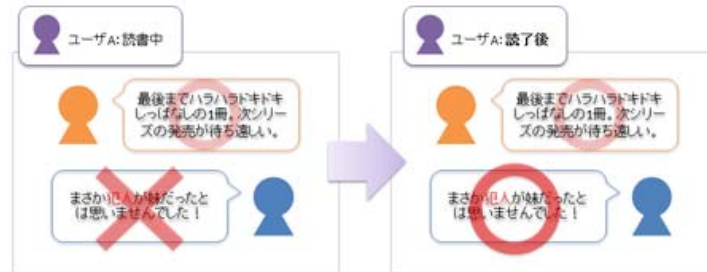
ユーザA: 読書中

最後までハラハラドキドキしっぱなしの1冊。次シリーズの発売が待ち遠しい。

まさか犯人が妹だったとは思いませんでした！

ユーザA: 読了後

最後までハラハラドキドキしっぱなしの1冊。次シリーズの発売が待ち遠しい。

まさか犯人が妹だったとは思いませんでした！